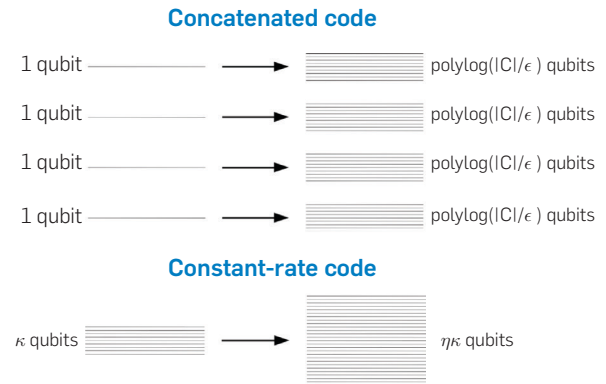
Concatenated code

1 qubit polylog(|C|/$\epsilon$ ) qubits

1 qubit polylog(|C|/$\epsilon$ ) qubits

1 qubit polylog(|C|/$\epsilon$ ) qubits

1 qubit polylog(|C|/$\epsilon$ ) qubits

Constant-rate code

$\kappa$ qubits $\eta\kappa$ qubits